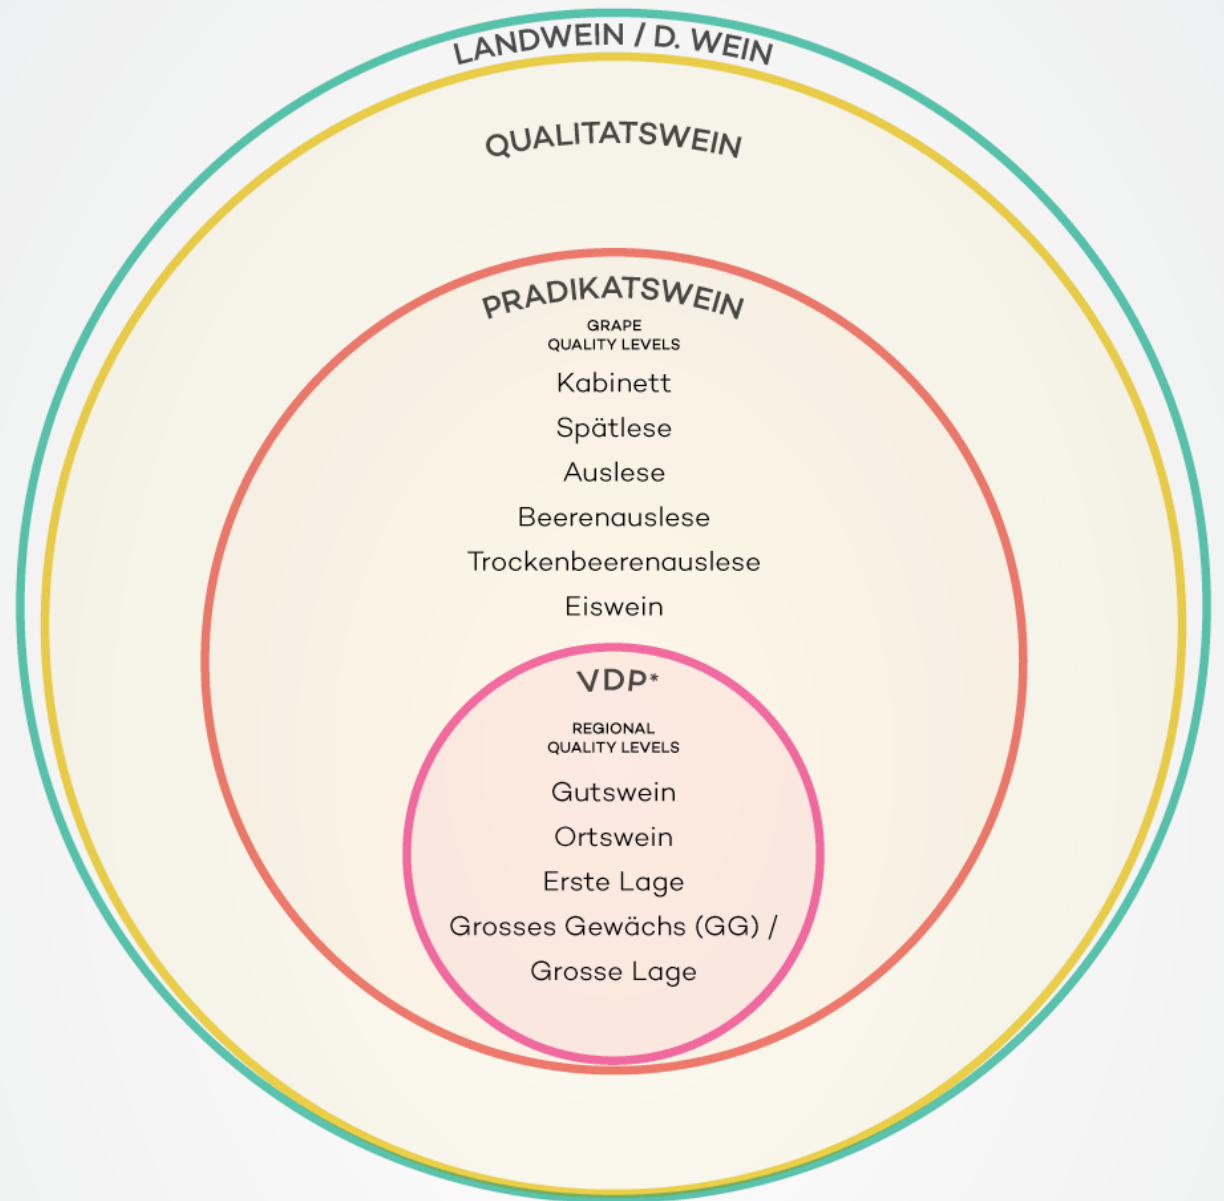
LANDWEIN / D. WEIN

QUALITATSWEIN

PRADIKATSWEIN
GRAPE
QUALITY LEVELS
Kabinett
Spätlese
Auslese
Beerenauslese
Trockenbeerenauslese
Eiswein

VDP*
REGIONAL
QUALITY LEVELS
Gutswein
Ortswein
Erste Lage
Grosses Gewächs (GG) /
Grosse Lage